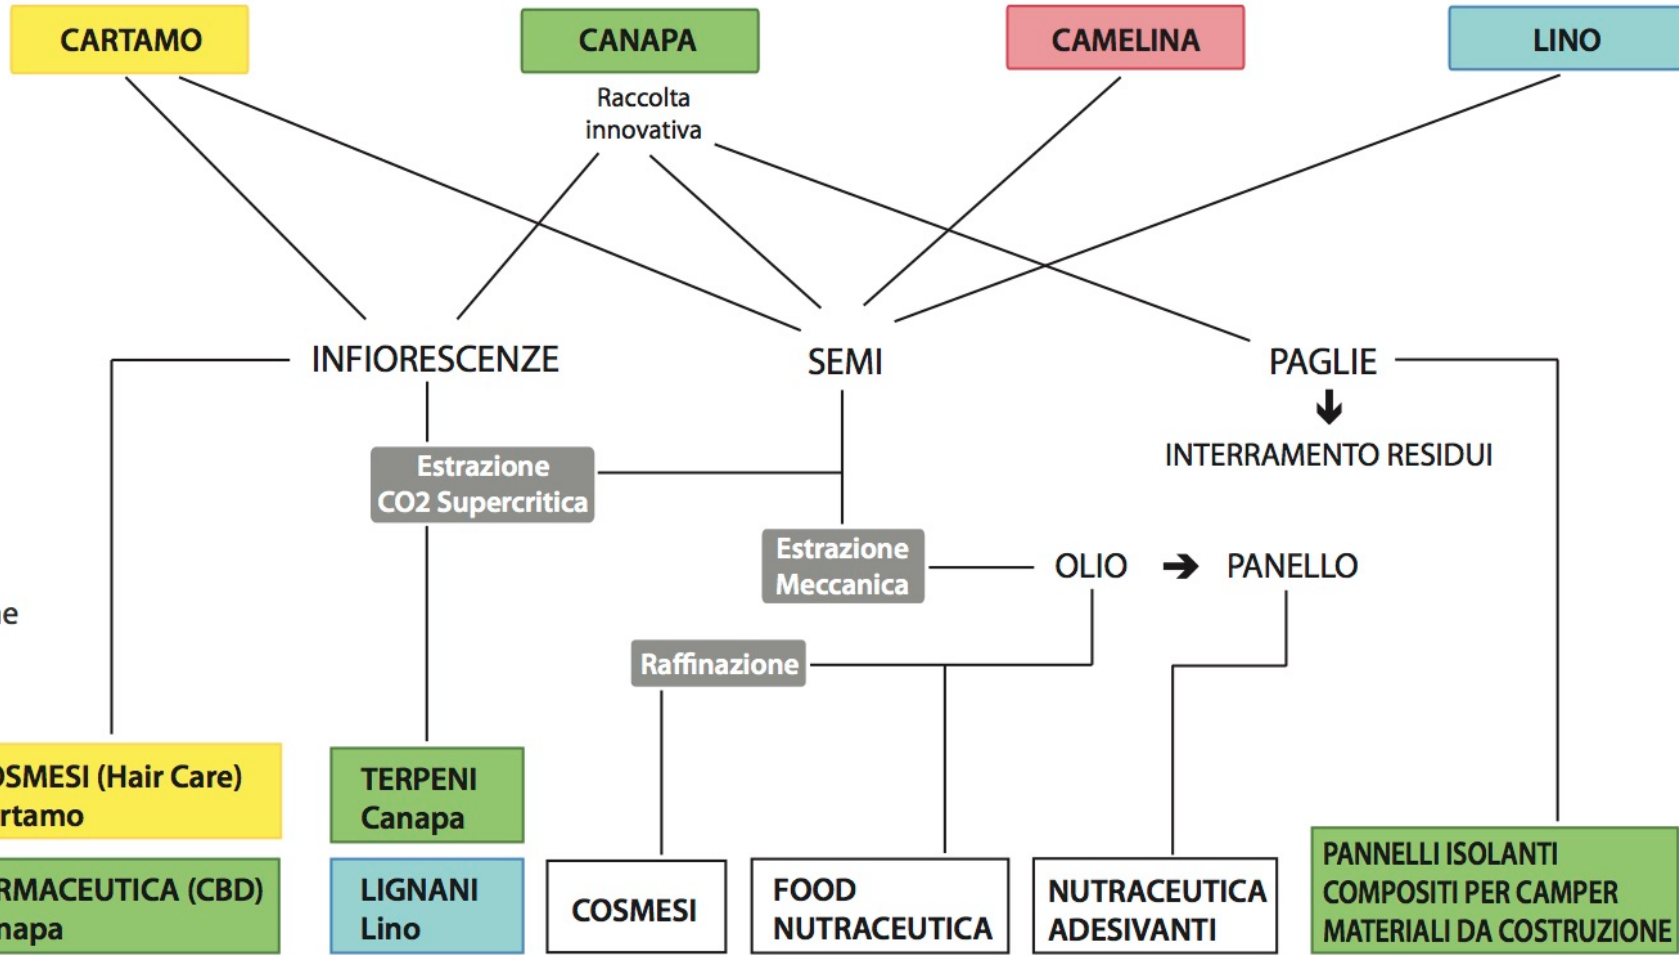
CARTAMO

CANAPA

CAMELINA

LINO

Raccolta innovativa

INFIORESCENZE

SEMI

PAGLIE

INTERRAMENTO RESIDUI

Estrazione CO2 Supercritica

Estrazione Meccanica

OLIO

PANELLO

Raffinazione

e

OSMESI (Hair Care) rtamo

RMACEUTICA (CBD) napa

TERPENI Canapa

LIGNANI Lino

COSMESI

FOOD NUTRACEUTICA

NUTRACEUTICA ADESIVANTI

PANNELLI ISOLANTI COMPOSITI PER CAMPER MATERIALI DA COSTRUZIONE